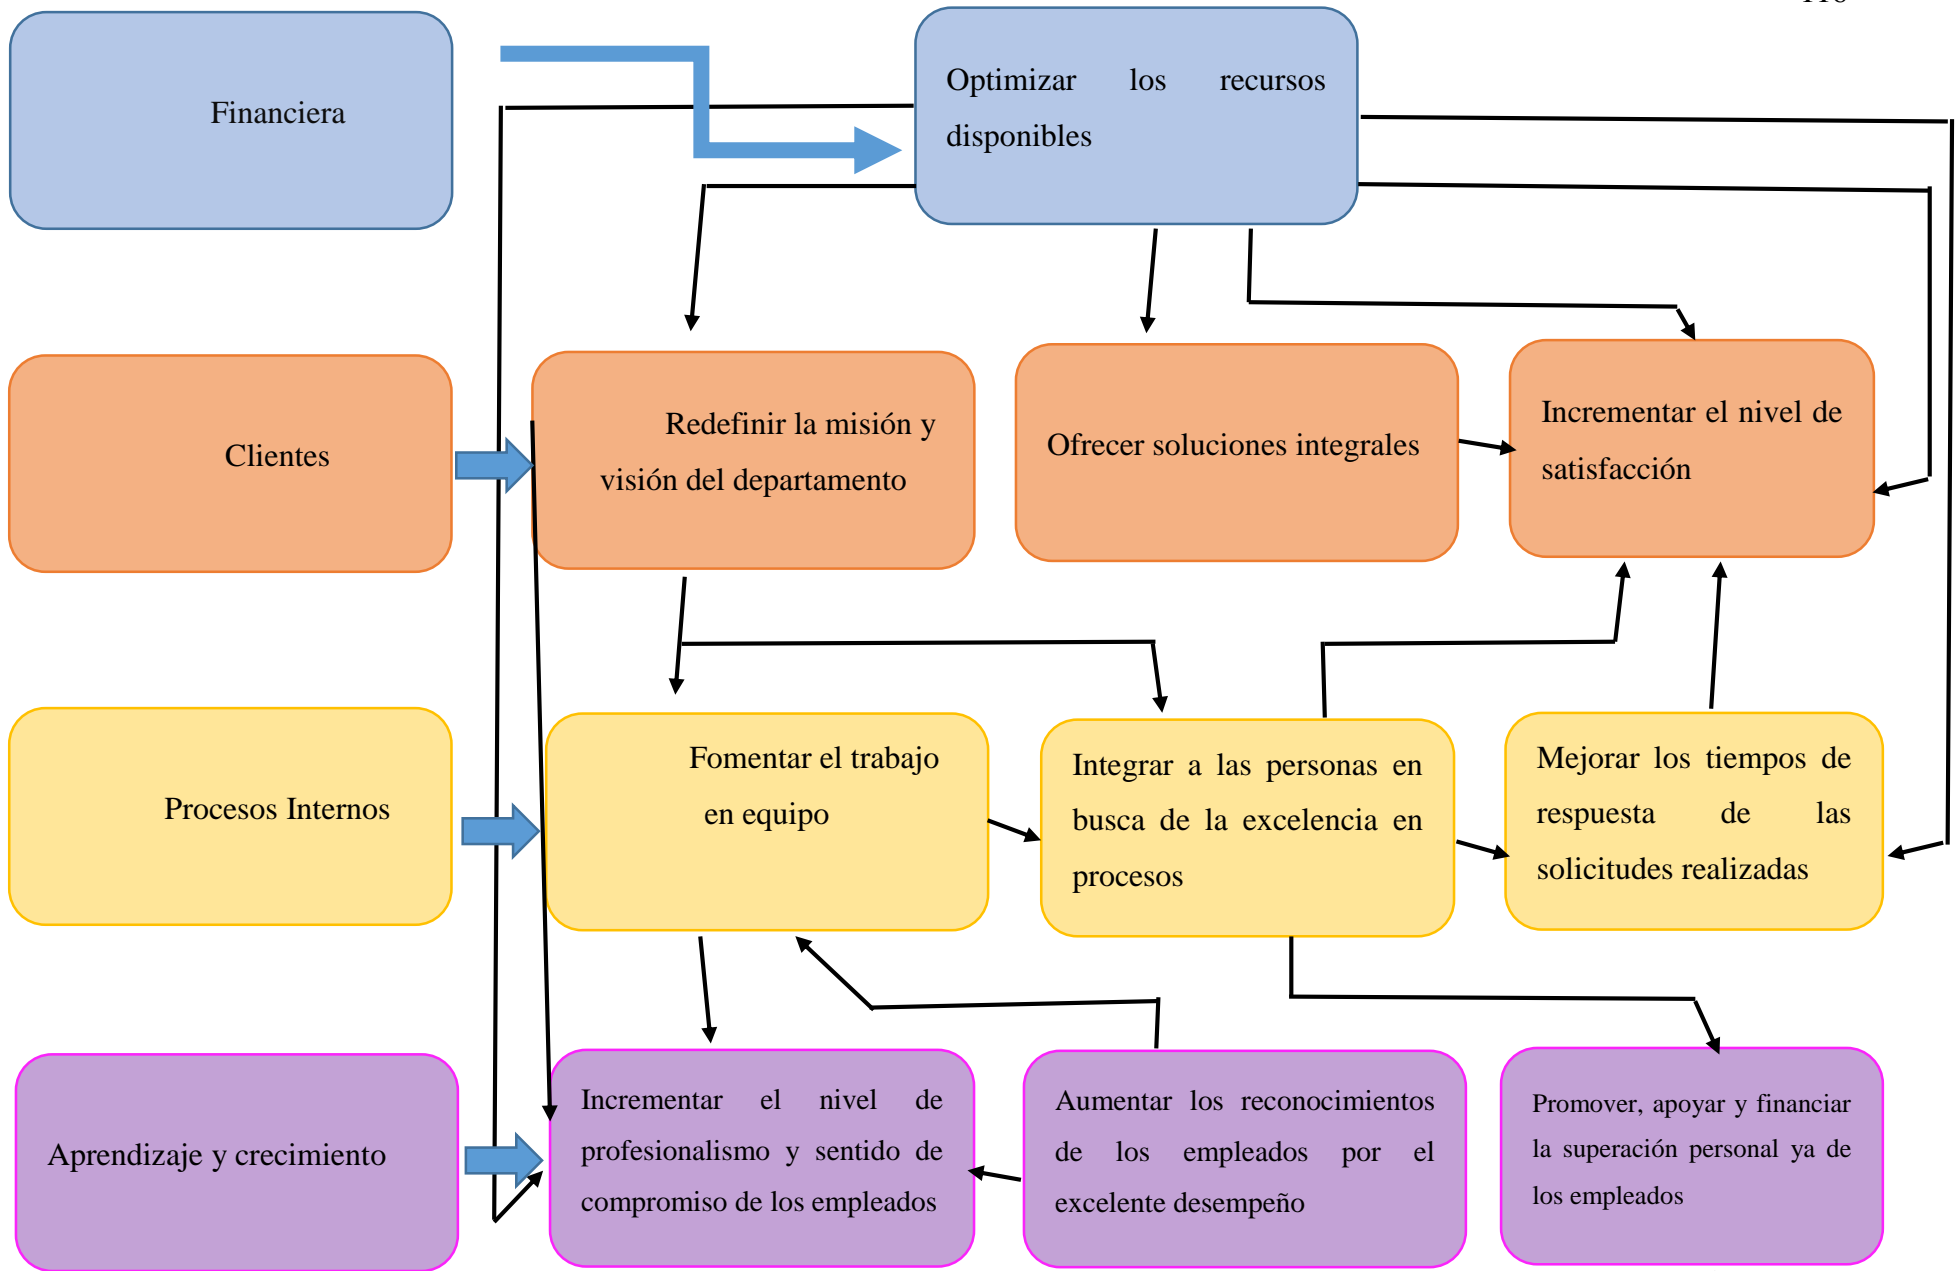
Financiera

Optimizar los recursos disponibles

Clientes

Redefinir la misión y visión del departamento

Ofrecer soluciones integrales

Incrementar el nivel de satisfacción

Procesos Internos

Fomentar el trabajo en equipo

Integrar a las personas en busca de la excelencia en procesos

Mejorar los tiempos de respuesta de las solicitudes realizadas

Aprendizaje y crecimiento

Incrementar el nivel de profesionalismo y sentido de compromiso de los empleados

Aumentar los reconocimientos de los empleados por el excelente desempeño

Promover, apoyar y financiar la superación personal ya de los empleados